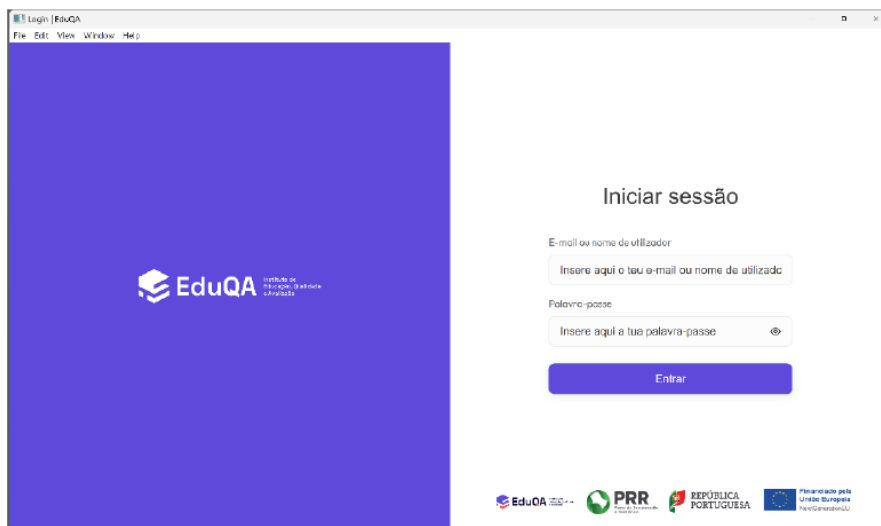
Login | EduQA

File Edit View Window Help

EduQA Instituto de Educação, Qualidade e Avaliação

Iniciar sessão

E-mail ou nome de utilizador

Insere aqui o teu e-mail ou nome de utilizado

Palavra-passe

Insere aqui a tua palavra-passe

Entrar

EduQA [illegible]

PRR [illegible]

REPÚBLICA PORTUGUESA

Financiado pela União Europeia NextGenerationEU